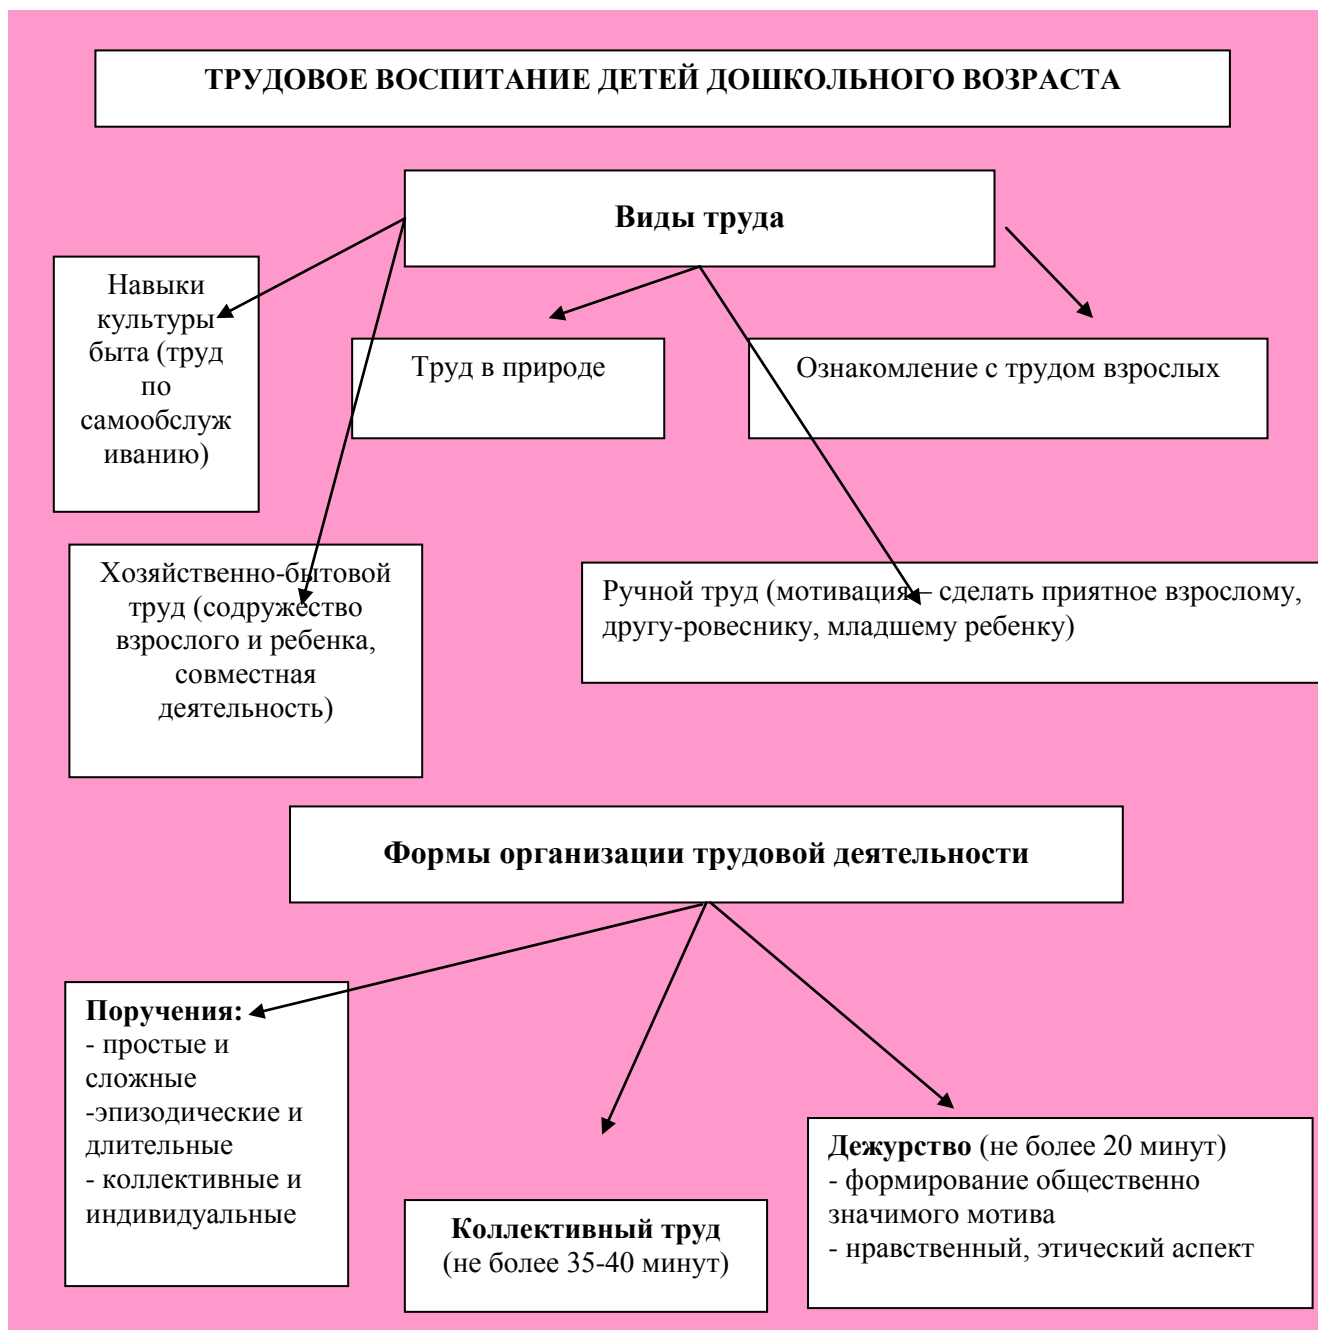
ТРУДОВОЕ ВОСПИТАНИЕ ДЕТЕЙ ДОШКОЛЬНОГО ВОЗРАСТА

Виды труда

Навыки культуры быта (труд по самообслуживанию)

Труд в природе

Ознакомление с трудом взрослых

Хозяйственно-бытовой труд (содружество взрослого и ребенка, совместная деятельность)

Ручной труд (мотивация – сделать приятное взрослому, другу-ровеснику, младшему ребенку)

Формы организации трудовой деятельности

Поручения:
- простые и сложные
-эпизодические и длительные
- коллективные и индивидуальные

Коллективный труд
(не более 35-40 минут)

Дежурство (не более 20 минут)
- формирование общественно значимого мотива
- нравственный, этический аспект